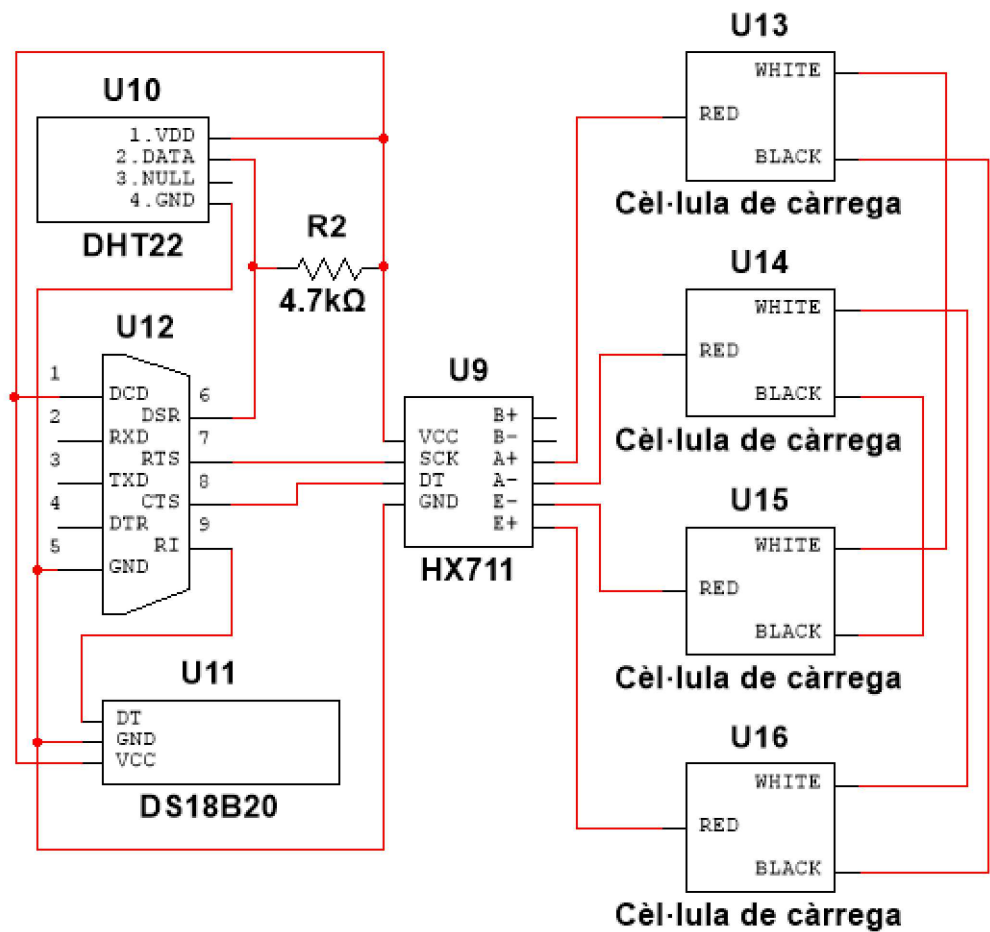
U10

1.VDD
2.DATA
3.NULL
4.GND

DHT22

R2

4.7kΩ

U12

1 DCD
2 RXD
3 TXD
4 DTR
5 GND

6 DSR
7 RTS
8 CTS
9 RI

U9

VCC
SCK
DT
GND

B+
B-
A+
A-
E-
E+

HX711

U11

DT
GND
VCC

DS18B20

U13

RED
WHITE
BLACK

Cèl·lula de càrrega

U14

RED
WHITE
BLACK

Cèl·lula de càrrega

U15

RED
WHITE
BLACK

Cèl·lula de càrrega

U16

RED
WHITE
BLACK

Cèl·lula de càrrega